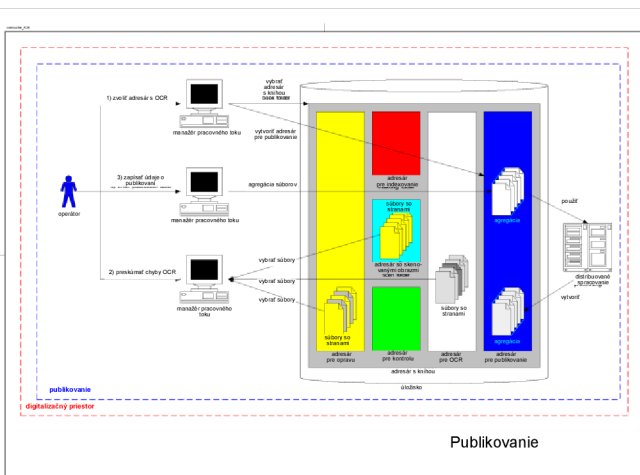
1) zvoliť adresár s OCR
manažér pracovného toku
vybrať adresár s knihou
vytvoriť adresár pre publikovanie
3) zapísať údaje o publikovaní
agregácia súborov
manažér pracovného toku
operátor
2) preskúmať chyby OCR
manažér pracovného toku
vybrať súbory
vybrať súbory
vybrať súbory
adresár pre indexovanie
súbory so stranami
adresár so skenovanými obrazmi
súbory so stranami
adresár pre opravu
adresár pre kontrolu
súbory so stranami
adresár pre OCR
agregácia
agregácia
adresár pre publikovanie
adresár s knihou
úložisko
použiť
distribuované spracovanie
vytvoriť
publikovanie
digitalizačný priestor
Publikovanie